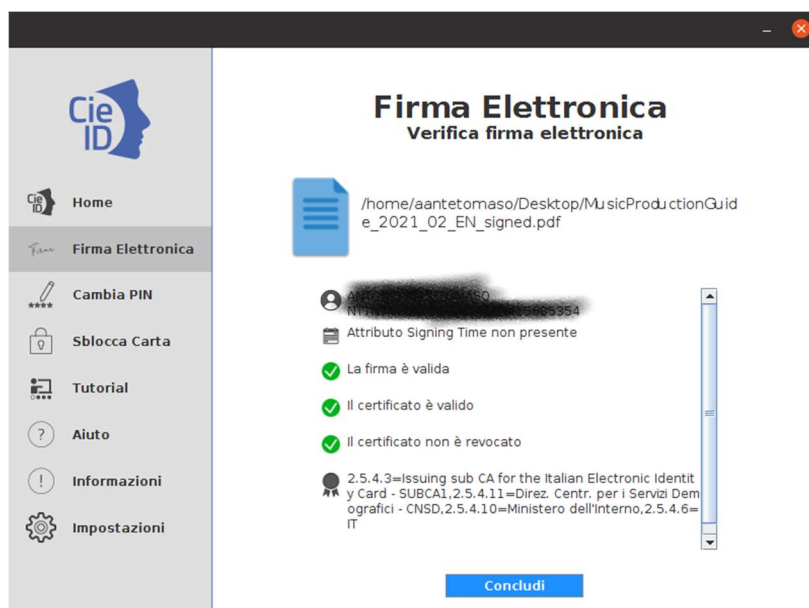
Cie ID

Home

Firma Elettronica

Cambia PIN

Sblocca Carta

Tutorial

Aiuto

Informazioni

Impostazioni

Firma Elettronica
Verifica firma elettronica

/home/aantetomaso/Desktop/MusicProductionGuide_2021_02_EN_signed.pdf

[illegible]

Attributo Signing Time non presente

La firma è valida

Il certificato è valido

Il certificato non è revocato

2.5.4.3=Issuing sub CA for the Italian Electronic Identity Card - SUBCA1,2.5.4.11=Direz. Centr. per i Servizi Demografici - CNSD,2.5.4.10=Ministero dell'Interno,2.5.4.6=IT

Concludi